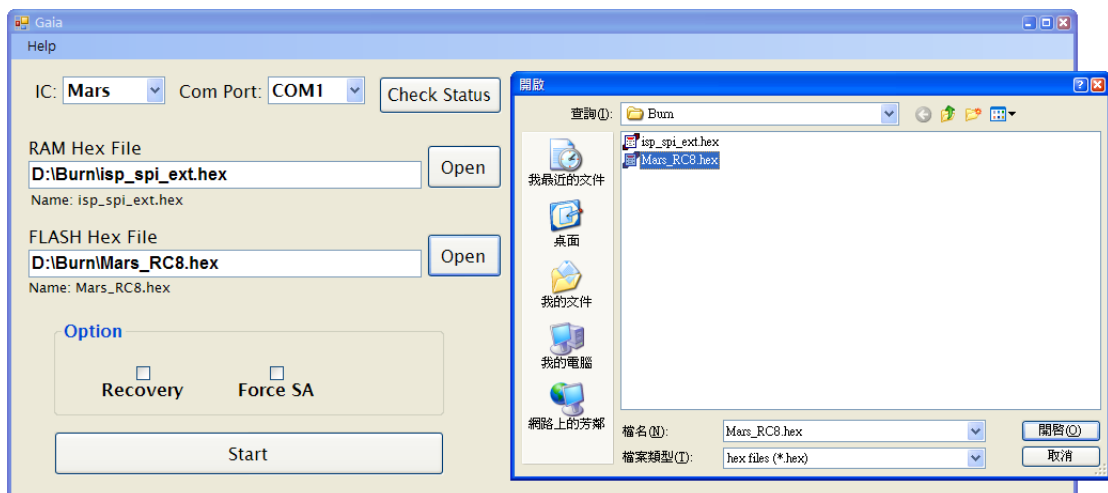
Gaia

Help

IC: Mars

Com Port: COM1

Check Status

RAM Hex File

D:\Burn\isp_spi_ext.hex

Open

Name: isp_spi_ext.hex

FLASH Hex File

D:\Burn\Mars_RC8.hex

Open

Name: Mars_RC8.hex

Option

Recovery

Force SA

Start

開啟

查詢(I): Burn

isp_spi_ext.hex

Mars_RC8.hex

我最近的文件

桌面

我的文件

我的電腦

網路上的芳鄰

檔名(N): Mars_RC8.hex

開啟(O)

檔案類型(T): hex files (*.hex)

取消